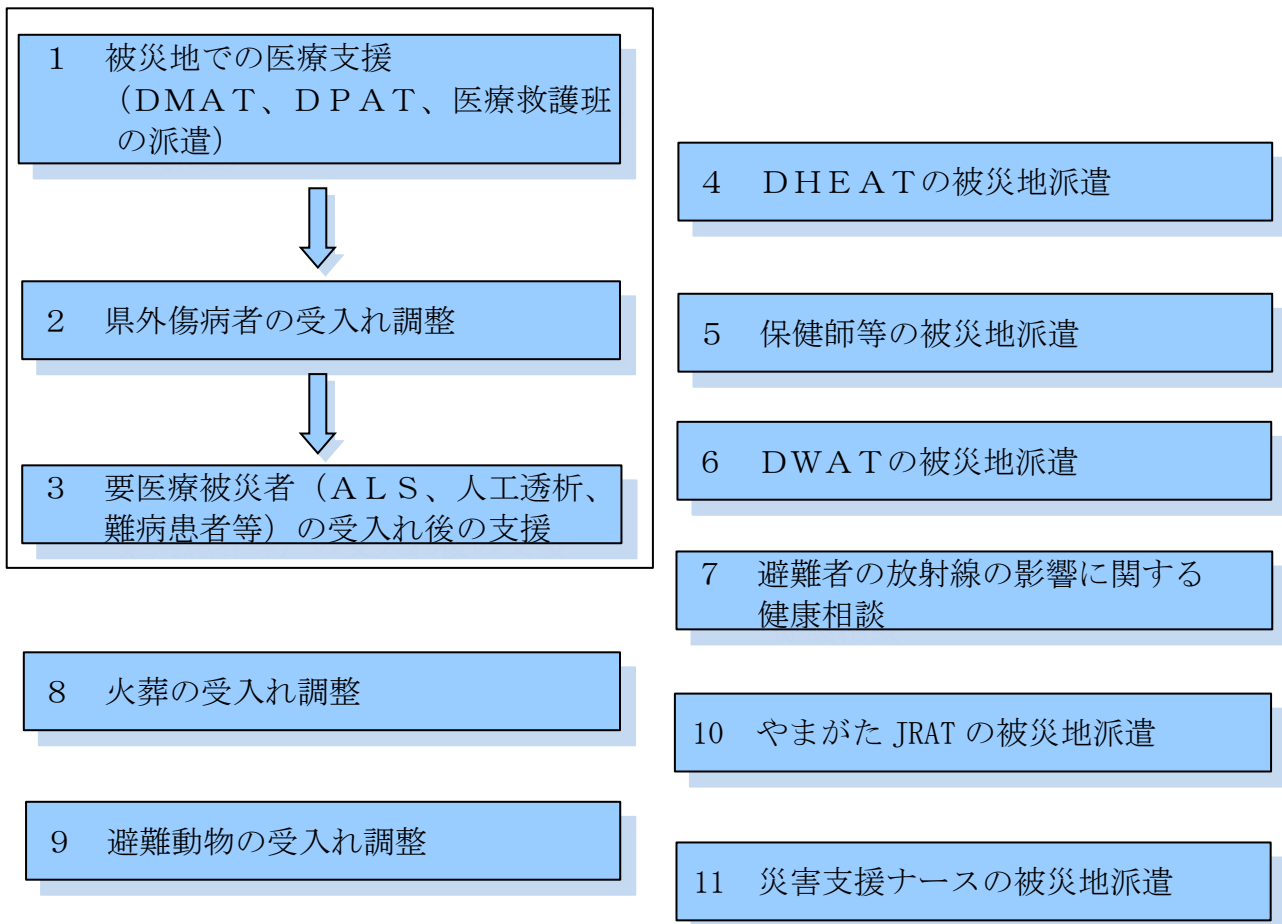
1　被災地での医療支援
（ＤＭＡＴ、ＤＰＡＴ、医療救護班の派遣）

2　県外傷病者の受入れ調整

3　要医療被災者（ＡＬＳ、人工透析、難病患者等）の受入れ後の支援

4　ＤＨＥＡＴの被災地派遣

5　保健師等の被災地派遣

6　ＤＷＡＴの被災地派遣

7　避難者の放射線の影響に関する健康相談

8　火葬の受入れ調整

9　避難動物の受入れ調整

10　やまがた JRAT の被災地派遣

11　災害支援ナースの被災地派遣